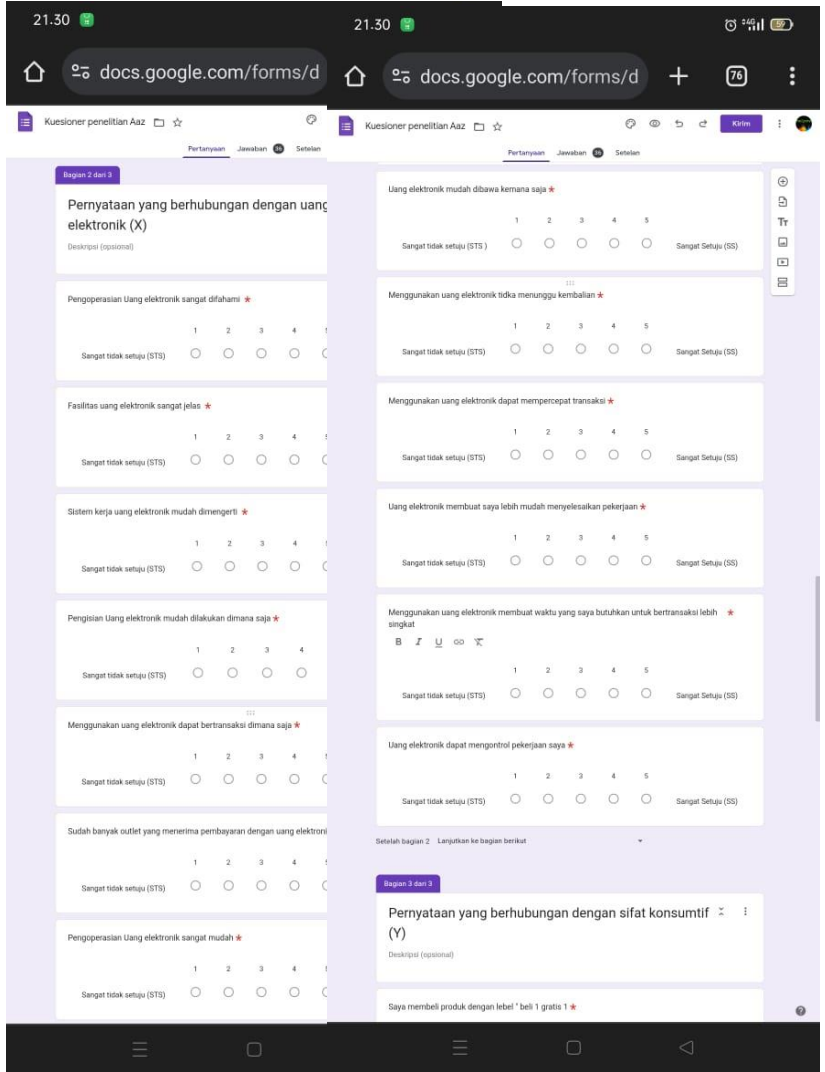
21.30

docs.google.com/forms/d

Kuesioner penelitian Aaz

Pertanyaan Jawaban 36 Setelan

Bagian 2 dari 3

Pernyataan yang berhubungan dengan uang elektronik (X)

Deskripsi (opsional)

Pengoperasian Uang elektronik sangat difahami *

1 2 3 4

Sangat tidak setuju (STS)

Fasilitas uang elektronik sangat jelas *

1 2 3 4

Sangat tidak setuju (STS)

Sistem kerja uang elektronik mudah dimengerti *

1 2 3 4

Sangat tidak setuju (STS)

Pengisian Uang elektronik mudah dilakukan dimana saja *

1 2 3 4

Sangat tidak setuju (STS)

Menggunakan uang elektronik dapat bertransaksi dimana saja *

1 2 3 4

Sangat tidak setuju (STS)

Sudah banyak outlet yang menerima pembayaran dengan uang elektroni

1 2 3 4

Sangat tidak setuju (STS)

Pengoperasian Uang elektronik sangat mudah *

1 2 3 4

Sangat tidak setuju (STS)

21.30

docs.google.com/forms/d

76

Kuesioner penelitian Aaz

Kirim

Pertanyaan Jawaban 36 Setelan

Uang elektronik mudah dibawa kemana saja *

1 2 3 4 5

Sangat tidak setuju (STS ) Sangat Setuju (SS)

Menggunakan uang elektronik tidka menunggu kembalian *

1 2 3 4 5

Sangat tidak setuju (STS) Sangat Setuju (SS)

Menggunakan uang elektronik dapat mempercepat transaksi *

1 2 3 4 5

Sangat tidak setuju (STS) Sangat Setuju (SS)

Uang elektronik membuat saya lebih mudah menyelesaikan pekerjaan *

1 2 3 4 5

Sangat tidak setuju (STS) Sangat Setuju (SS)

Menggunakan uang elektronik membuat waktu yang saya butuhkan untuk bertransaksi lebih singkat *

B I U

1 2 3 4 5

Sangat tidak setuju (STS) Sangat Setuju (SS)

Uang elektronik dapat mengontrol pekerjaan saya *

1 2 3 4 5

Sangat tidak setuju (STS) Sangat Setuju (SS)

Setelah bagian 2 Lanjutkan ke bagian berikut

Bagian 3 dari 3

Pernyataan yang berhubungan dengan sifat konsumtif (Y)

Deskripsi (opsional)

Saya membeli produk dengan lebel " beli 1 gratis 1 *